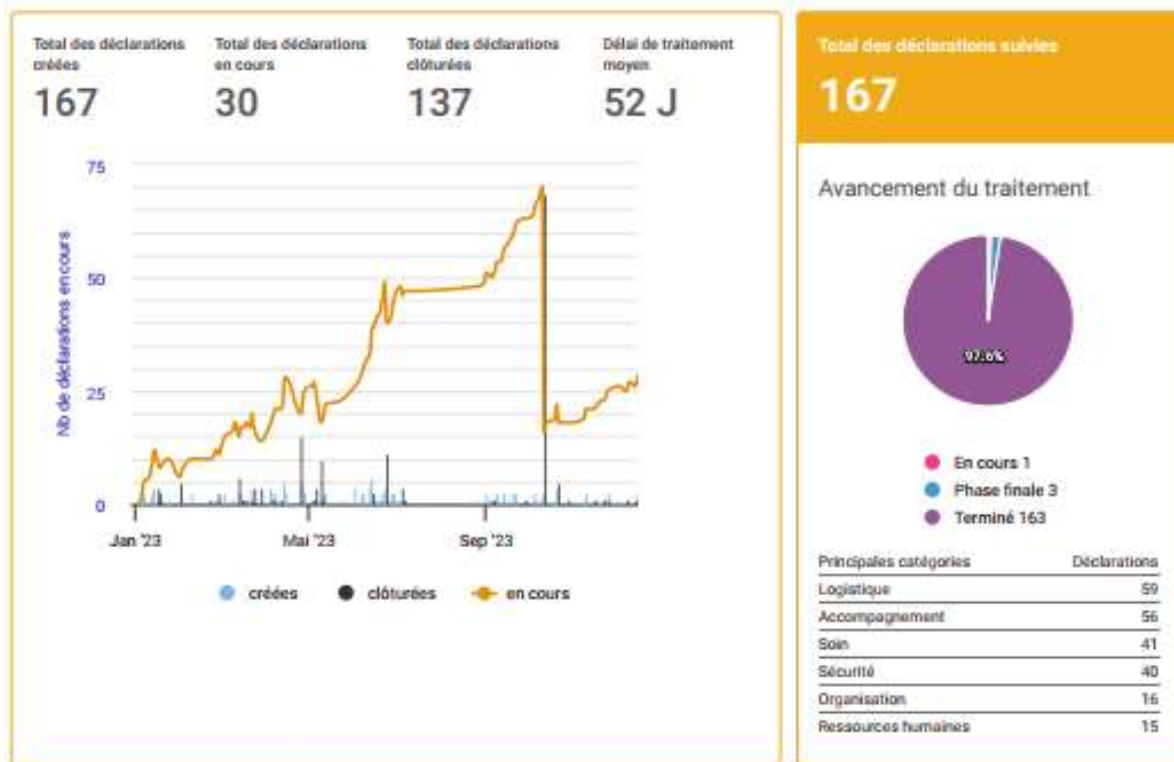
Total des déclarations créées
167

Total des déclarations en cours
30

Total des déclarations clôturées
137

Délai de traitement moyen
52 J

Nb de déclarations en cours

75
50
25
0

Jan '23
Mai '23
Sep '23

créées
clôturées
en cours

Total des déclarations suivies
167

Avancement du traitement

97.6%

En cours 1
Phase finale 3
Terminé 163

| Principales catégories | Déclarations |
|---|---|
| Logistique | 59 |
| Accompagnement | 56 |
| Soin | 41 |
| Sécurité | 40 |
| Organisation | 16 |
| Ressources humaines | 15 |